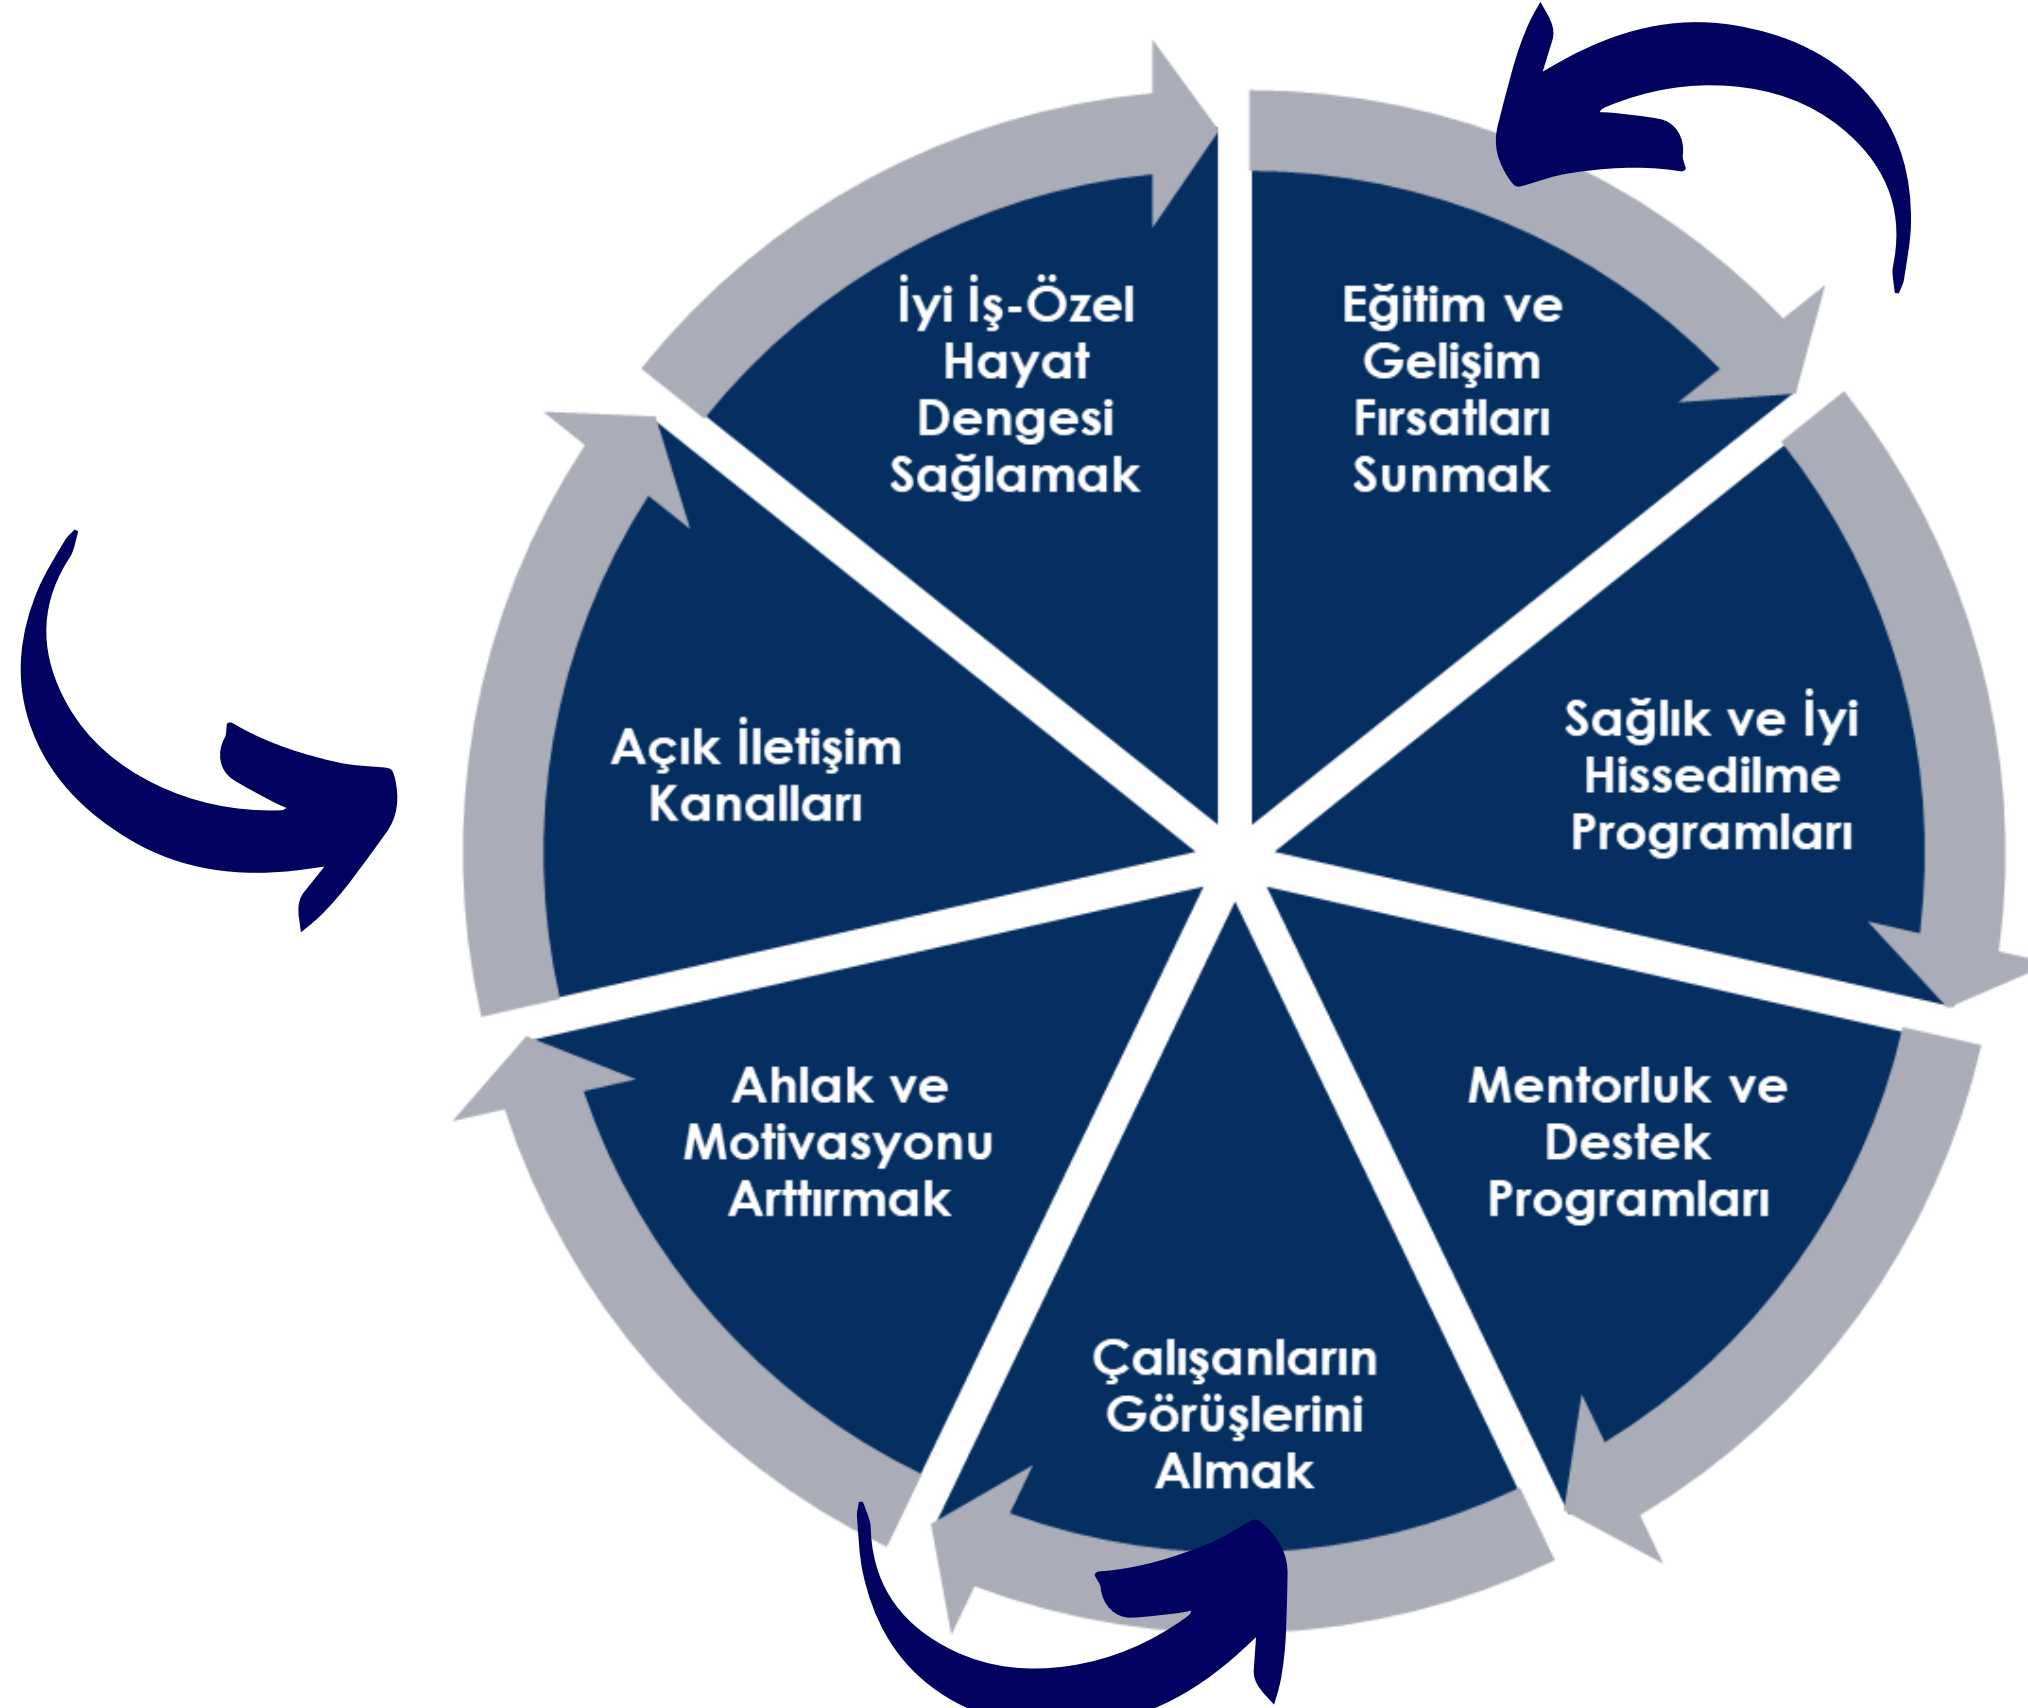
İyi İş-Özel Hayat Dengesi Sağlamak

Eğitim ve Gelişim Fırsatları Sunmak

Sağlık ve İyi Hissedilme Programları

Mentorluk ve Destek Programları

Çalışanların Görüşlerini Almak

Ahlak ve Motivasyonu Arttırmak

Açık İletişim Kanalları